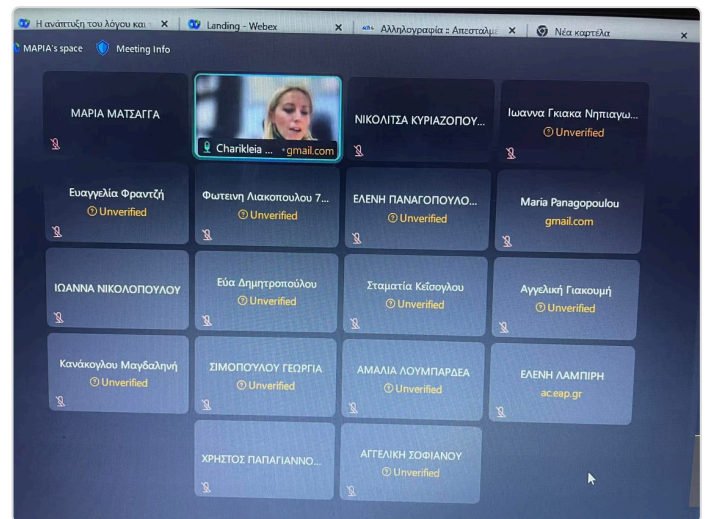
Η ανάπτυξη του λόγου και × Landing - Webex × Αλληλογραφία :: Αποσταλμ × Νέα καρτέλα ×

ΜΑΡΙΑ's space Meeting Info

ΜΑΡΙΑ ΜΑΤΣΑΓΓΑ

Charikleia ... ·gmail.com

ΝΙΚΟΛΙΤΣΑ ΚΥΡΙΑΖΟΠΟΥ...

Ιωαννα Γκιακα Νηπιαγω...
Unverified

Ευαγγελία Φραντζή
Unverified

Φωτεινη Λιακοπουλου 7...
Unverified

ΕΛΕΝΗ ΠΑΝΑΓΟΠΟΥΛΟ...
Unverified

Maria Panagopoulou
gmail.com

ΙΩΑΝΝΑ ΝΙΚΟΛΟΠΟΥΛΟΥ

Εύα Δημητροπούλου
Unverified

Σταματία Κεΐσογλου
Unverified

Αγγελική Γιακουμή
Unverified

Κανάκογλου Μαγδαληνή
Unverified

ΣΙΜΟΠΟΥΛΟΥ ΓΕΩΡΓΙΑ
Unverified

ΑΜΑΛΙΑ ΛΟΥΜΠΑΡΔΕΑ
Unverified

ΕΛΕΝΗ ΛΑΜΠΙΡΗ
ac.eap.gr

ΧΡΗΣΤΟΣ ΠΑΠΑΓΙΑΝΝΟ...

ΑΓΓΕΛΙΚΗ ΣΟΦΙΑΝΟΥ
Unverified